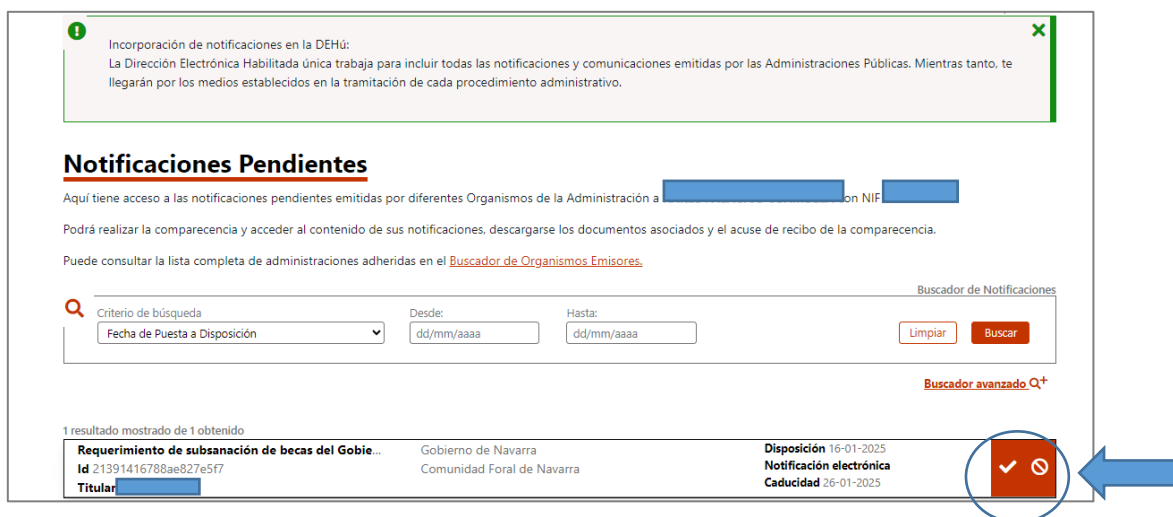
Incorporación de notificaciones en la DEHú:
La Dirección Electrónica Habilitada única trabaja para incluir todas las notificaciones y comunicaciones emitidas por las Administraciones Públicas. Mientras tanto, te llegarán por los medios establecidos en la tramitación de cada procedimiento administrativo.

Notificaciones Pendientes

Aquí tiene acceso a las notificaciones pendientes emitidas por diferentes Organismos de la Administración a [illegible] on NIF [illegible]

Podrá realizar la comparecencia y acceder al contenido de sus notificaciones, descargarse los documentos asociados y el acuse de recibo de la comparecencia.

Puede consultar la lista completa de administraciones adheridas en el Buscador de Organismos Emisores.

Buscador de Notificaciones

Criterio de búsqueda
Fecha de Puesta a Disposición
Desde:
dd/mm/aaaa
Hasta:
dd/mm/aaaa
Limpiar
Buscar

Buscador avanzado

1 resultado mostrado de 1 obtenido

Requerimiento de subsanación de becas del Gobie...
Id 21391416788ae827e5f7
Titular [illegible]
Gobierno de Navarra
Comunidad Foral de Navarra
Disposición 16-01-2025
Notificación electrónica
Caducidad 26-01-2025